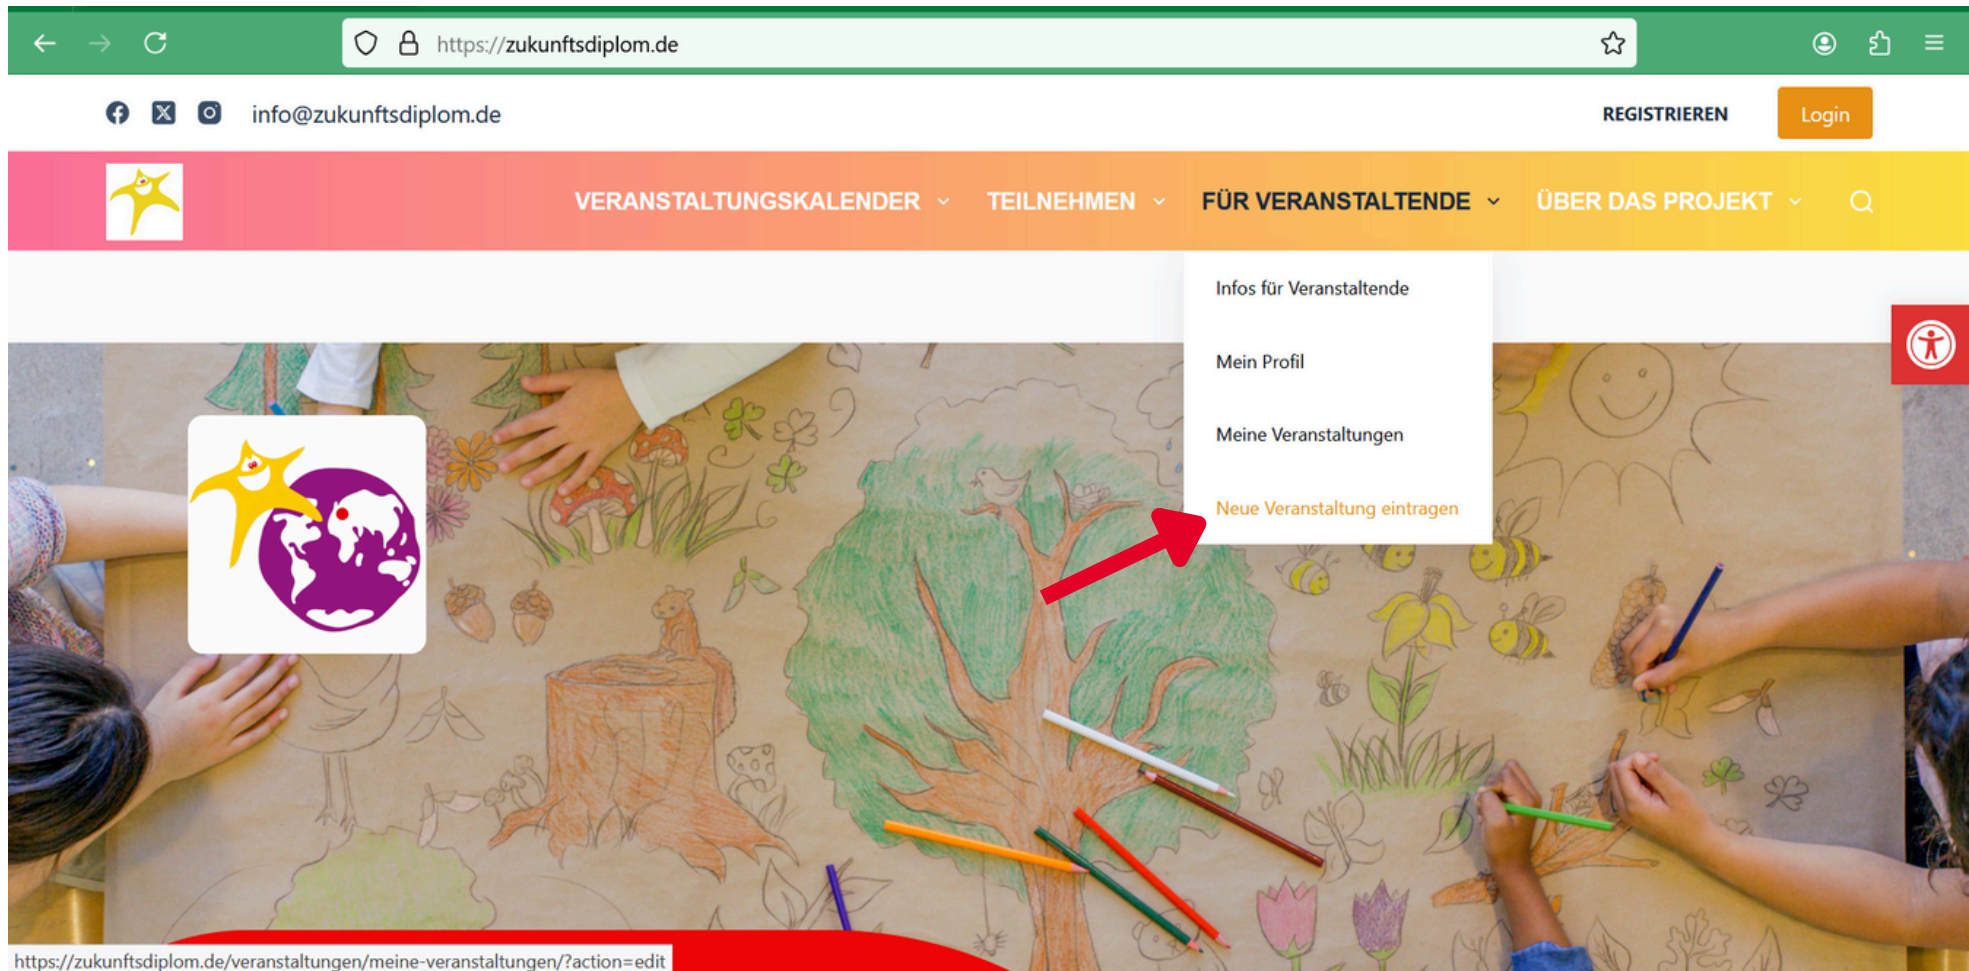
https://zukunftsdiplom.de

info@zukunftsdiplom.de

REGISTRIEREN

Login

VERANSTALTUNGSKALENDER

TEILNEHMEN

FÜR VERANSTALTENDE

ÜBER DAS PROJEKT

Infos für Veranstaltende

Mein Profil

Meine Veranstaltungen

Neue Veranstaltung eintragen

https://zukunftsdiplom.de/veranstaltungen/meine-veranstaltungen/?action=edit